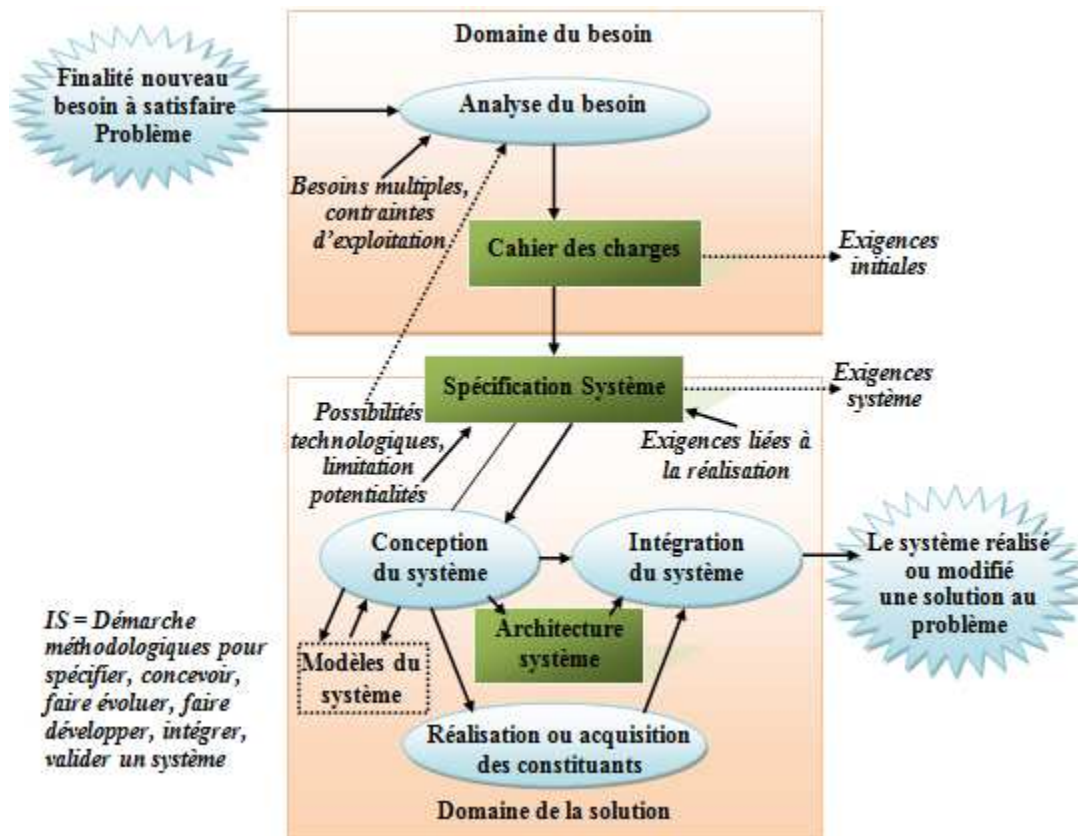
Domaine du besoin

Finalité nouveau besoin à satisfaire Problème

Analyse du besoin

Besoins multiples, contraintes d'exploitation

Cahier des charges

Exigences initiales

Spécification Système

Exigences système

Possibilités technologiques, limitation potentialités

Exigences liées à la réalisation

Conception du système

Intégration du système

Le système réalisé ou modifié une solution au problème

IS = Démarche méthodologiques pour spécifier, concevoir, faire évoluer, faire développer, intégrer, valider un système

Architecture système

Modèles du système

Réalisation ou acquisition des constituants

Domaine de la solution